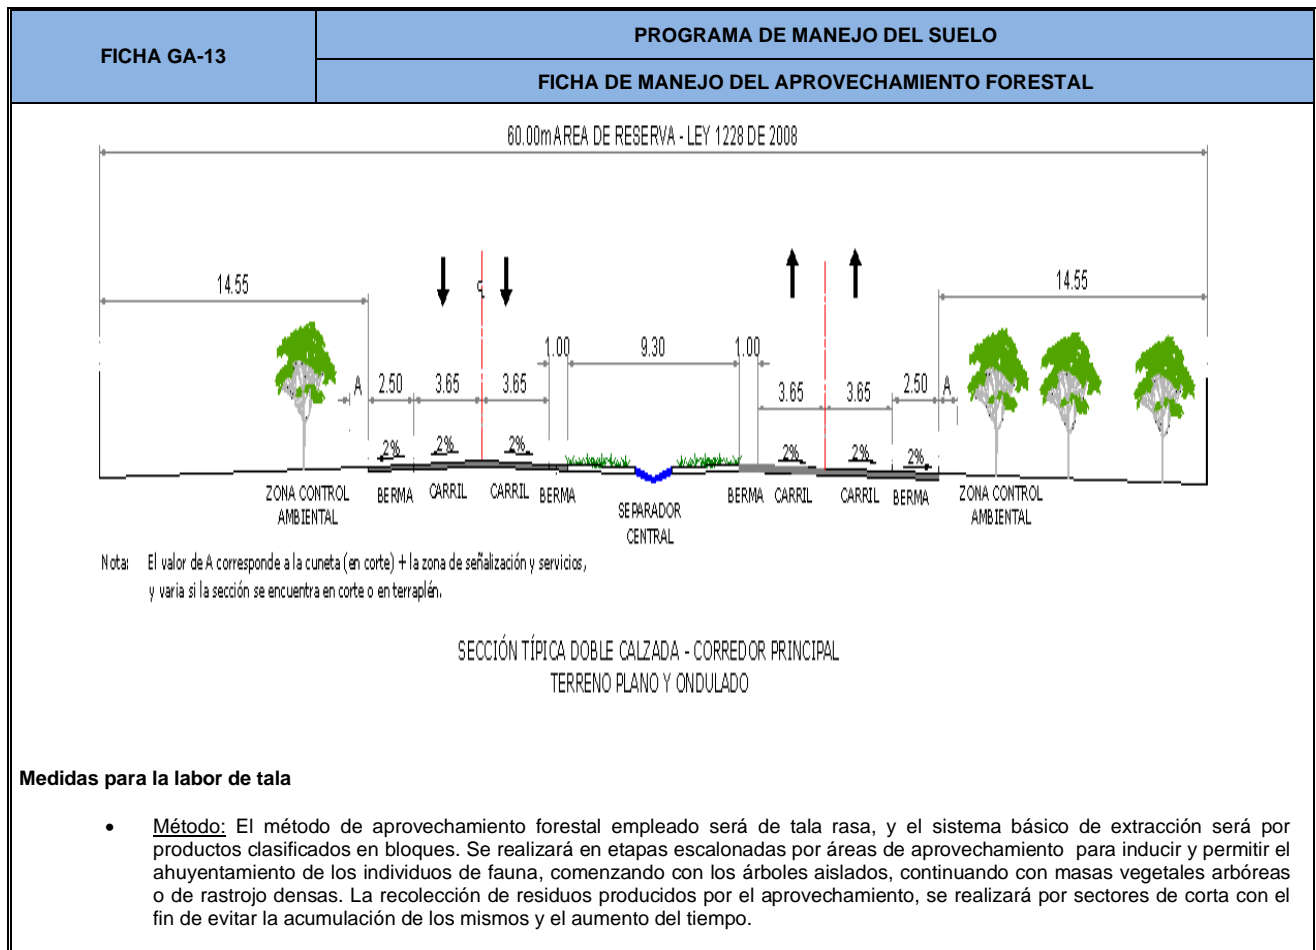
| FICHA GA-13 | PROGRAMA DE MANEJO DEL SUELO |
|---|---|
| | FICHA DE MANEJO DEL APROVECHAMIENTO FORESTAL |

60.00m AREA DE RESERVA - LEY 1228 DE 2008

14.55

14.55

A 2.50 3.65 3.65 1.00 9.30 1.00 3.65 3.65 2.50 A

2% 2% 2% 2% 2% 2%

ZONA CONTROL AMBIENTAL BERMA CARRIL CARRIL BERMA SEPARADOR CENTRAL BERMA CARRIL CARRIL BERMA ZONA CONTROL AMBIENTAL

Nota: El valor de A corresponde a la cuneta (en corte) + la zona de señalización y servicios, y varia si la sección se encuentra en corte o en terraplén.

SECCIÓN TÍPICA DOBLE CALZADA - CORREDOR PRINCIPAL
TERRENO PLANO Y ONDULADO

**Medidas para la labor de tala**

- Método: El método de aprovechamiento forestal empleado será de tala rasa, y el sistema básico de extracción será por productos clasificados en bloques. Se realizará en etapas escalonadas por áreas de aprovechamiento para inducir y permitir el ahuyentamiento de los individuos de fauna, comenzando con los árboles aislados, continuando con masas vegetales arbóreas o de rastrojo densas. La recolección de residuos producidos por el aprovechamiento, se realizará por sectores de corta con el fin de evitar la acumulación de los mismos y el aumento del tiempo.